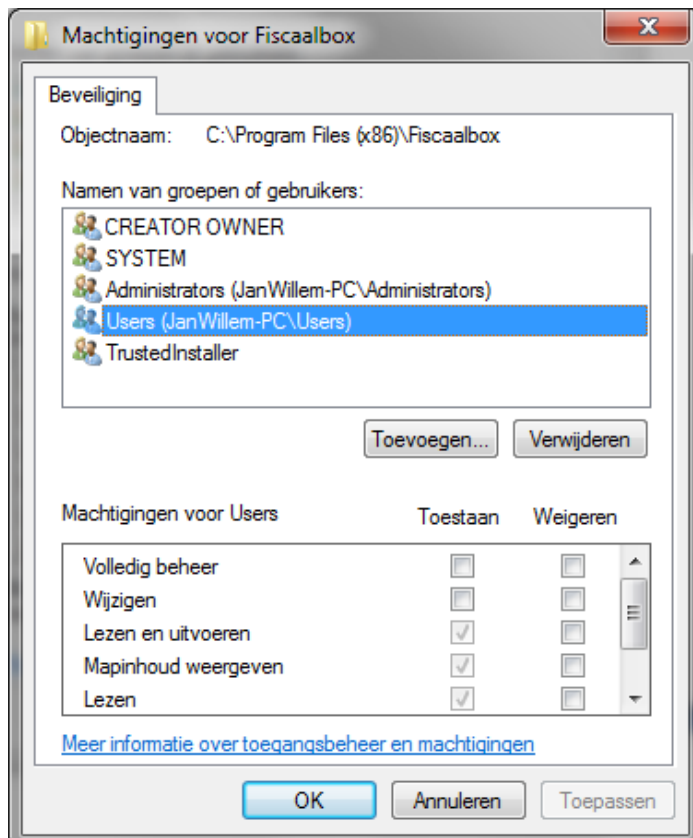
Machtigingen voor Fiscaalbox

Beveiliging

Objectnaam: C:\Program Files (x86)\Fiscaalbox

Namen van groepen of gebruikers:

CREATOR OWNER
SYSTEM
Administrators (JanWillem-PC\Administrators)
Users (JanWillem-PC\Users)
TrustedInstaller

Toevoegen... Verwijderen

| Machtigingen voor Users | Toestaan | Weigeren |
|---|---|---|
| Volledig beheer | | |
| Wijzigen | | |
| Lezen en uitvoeren | ✓ | |
| Mapinhoud weergeven | ✓ | |
| Lezen | ✓ | |

Meer informatie over toegangsbeheer en machtigingen

OK Annuleren Toepassen